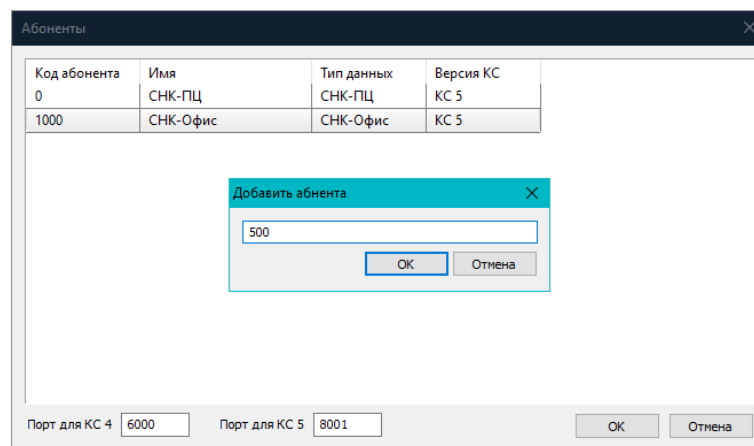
Абоненты

| Код абонента | Имя | Тип данных | Версия КС |
|---|---|---|---|
| 0 | СНК-ПЦ | СНК-ПЦ | КС 5 |
| 1000 | СНК-Офис | СНК-Офис | КС 5 |

Добавить абнента

500

OK Отмена

Порт для КС 4 6000 Порт для КС 5 8001

OK Отмена